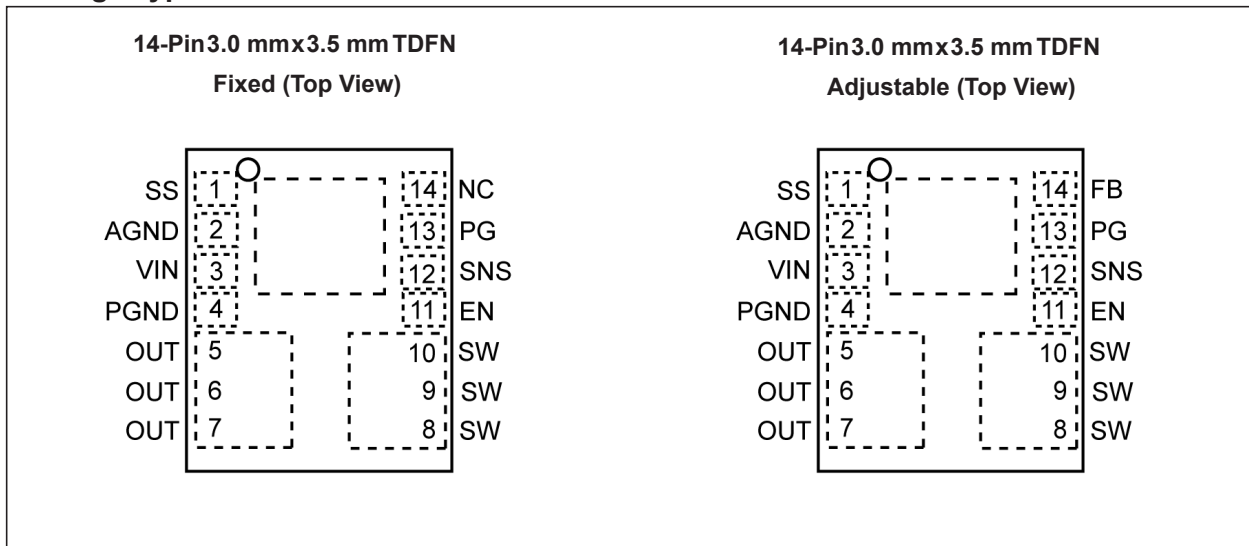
14-Pin 3.0 mm x 3.5 mm TDFN
Fixed (Top View)

SS 1
AGND 2
VIN 3
PGND 4
OUT 5
OUT 6
OUT 7
14 NC
13 PG
12 SNS
11 EN
10 SW
9 SW
8 SW

14-Pin 3.0 mm x 3.5 mm TDFN
Adjustable (Top View)

SS 1
AGND 2
VIN 3
PGND 4
OUT 5
OUT 6
OUT 7
14 FB
13 PG
12 SNS
11 EN
10 SW
9 SW
8 SW